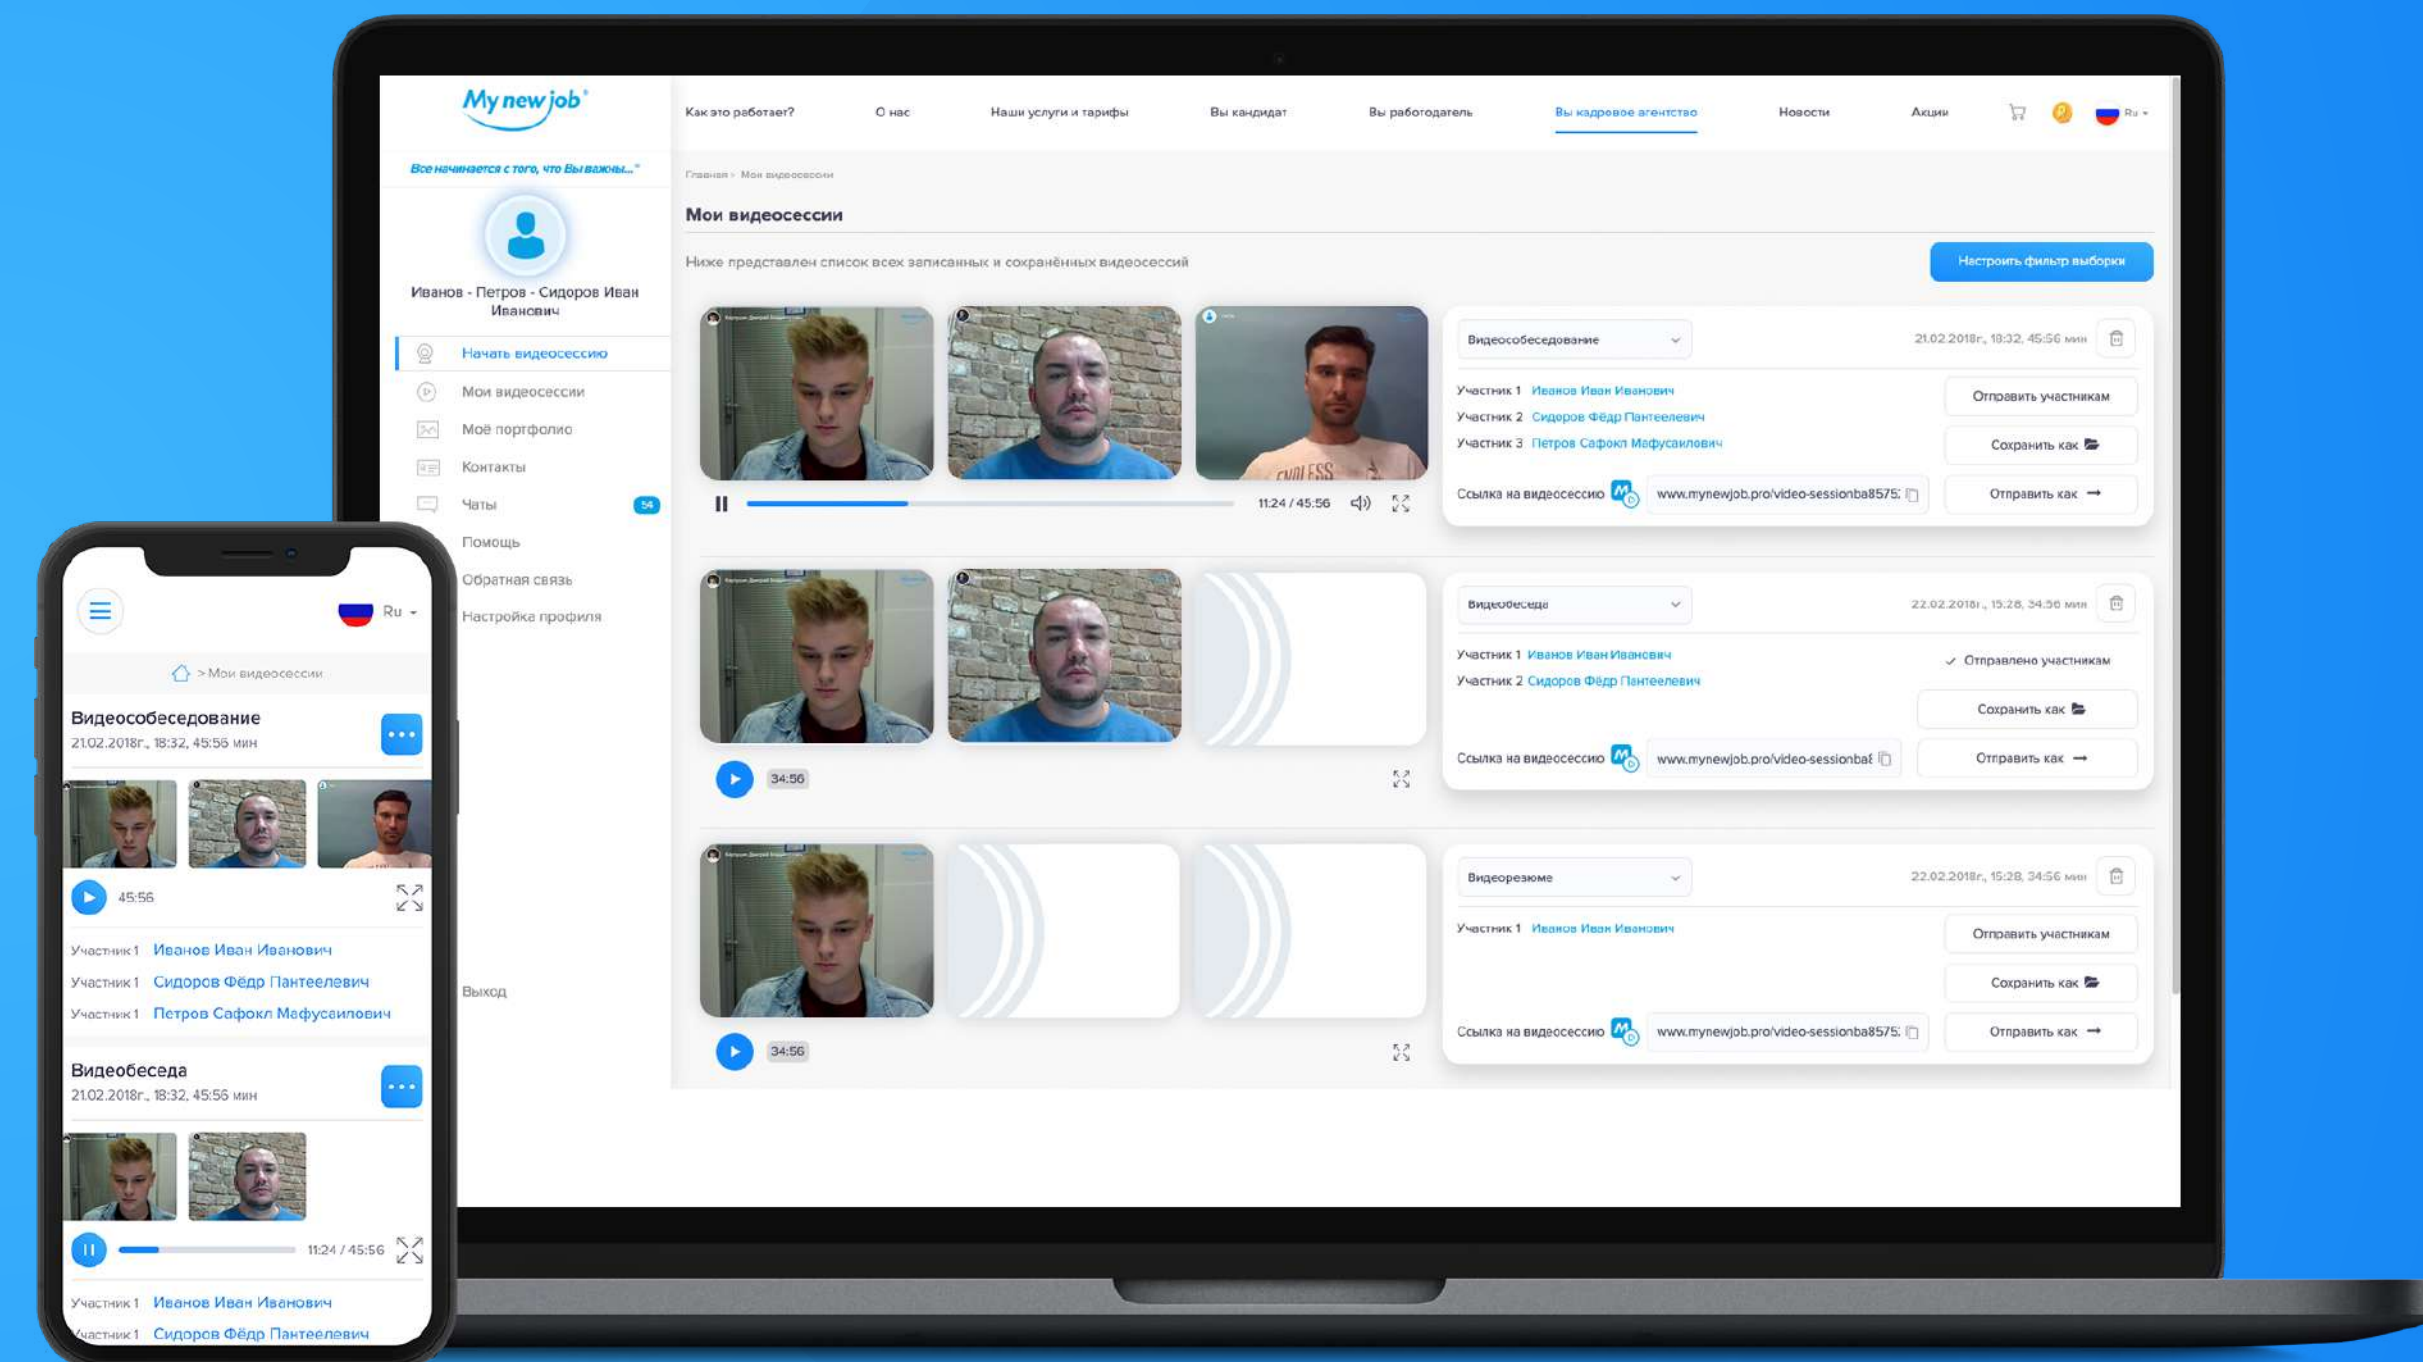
My new job®

"Все начинается с того, что Вы важны..."

Иванов - Петров - Сидоров Иван Иванович

Начать видеосессию
Мои видеосессии
Моё портфолио
Контакты
Чаты 54
Помощь
Обратная связь
Настройка профиля

Выход

Как это работает? | О нас | Наши услуги и тарифы | Вы кандидат | Вы работодатель | Вы кадровое агентство | Новости | Акции | Ru

Главная › Мои видеосессии

Мои видеосессии

Ниже представлен список всех записанных и сохранённых видеосессий

Настроить фильтр выборки

11:24 / 45:56

Видеособеседование
21.02.2018г., 18:32, 45:56 мин
Участник 1 Иванов Иван Иванович
Участник 2 Сидоров Фёдр Пантеелевич
Участник 3 Петров Сафокл Мафусаилович
Отправить участникам
Сохранить как
Ссылка на видеосессию www.mynewjob.pro/video-sessionba8575:
Отправить как

34:56

Видеобеседа
22.02.2018г., 15:28, 34:56 мин
Участник 1 Иванов Иван Иванович
Участник 2 Сидоров Фёдр Пантеелевич
✓ Отправлено участникам
Сохранить как
Ссылка на видеосессию www.mynewjob.pro/video-sessionba8
Отправить как

34:56

Видеорезюме
22.02.2018г., 15:28, 34:56 мин
Участник 1 Иванов Иван Иванович
Отправить участникам
Сохранить как
Ссылка на видеосессию www.mynewjob.pro/video-sessionba8575:
Отправить как

Ru

> Мои видеосессии

Видеособеседование
21.02.2018г., 18:32, 45:56 мин
45:56
Участник 1 Иванов Иван Иванович
Участник 1 Сидоров Фёдр Пантеелевич
Участник 1 Петров Сафокл Мафусаилович

Видеобеседа
21.02.2018г., 18:32, 45:56 мин
11:24 / 45:56
Участник 1 Иванов Иван Иванович
Участник 1 Сидоров Фёдр Пантеелевич